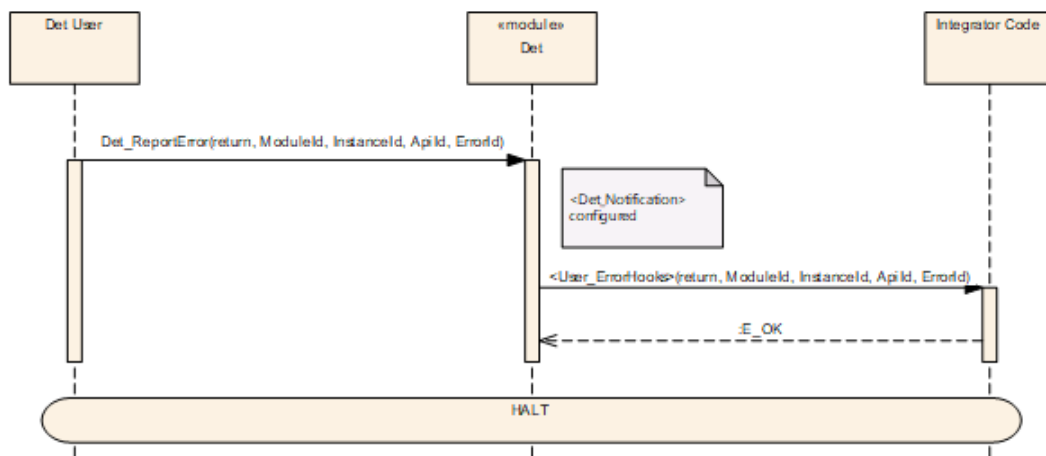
Det User

«module»
Det

Integrator Code

Det_ReportError(return, ModuleId, InstanceId, ApiId, ErrorId)

<Det_Notification>
configured

<User_ErrorHooks>(return, ModuleId, InstanceId, ApiId, ErrorId)

:E_OK

HALT